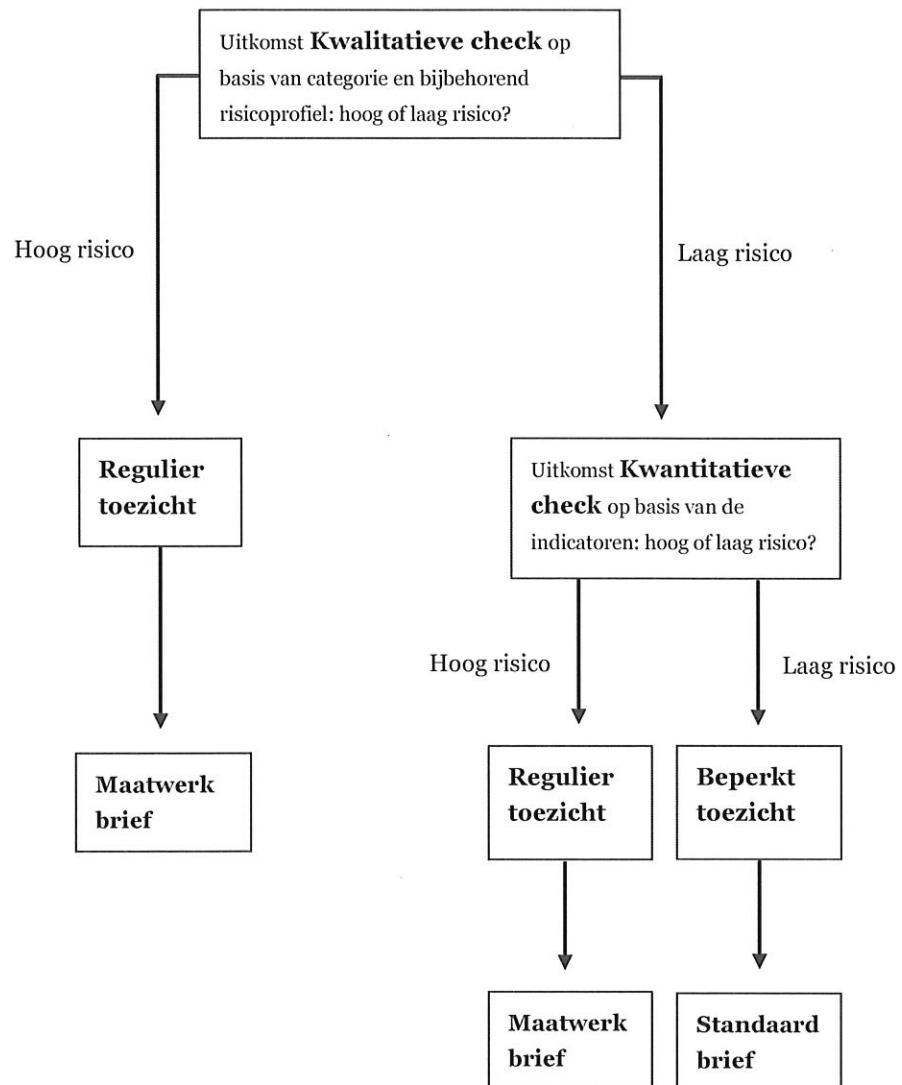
Uitkomst **Kwalitatieve check** op basis van categorie en bijbehorend risicoprofiel: hoog of laag risico?

Hoog risico

Laag risico

**Regulier toezicht**

**Maatwerk brief**

Uitkomst **Kwantitatieve check** op basis van de indicatoren: hoog of laag risico?

Hoog risico

Laag risico

**Regulier toezicht**

**Beperkt toezicht**

**Maatwerk brief**

**Standaard brief**